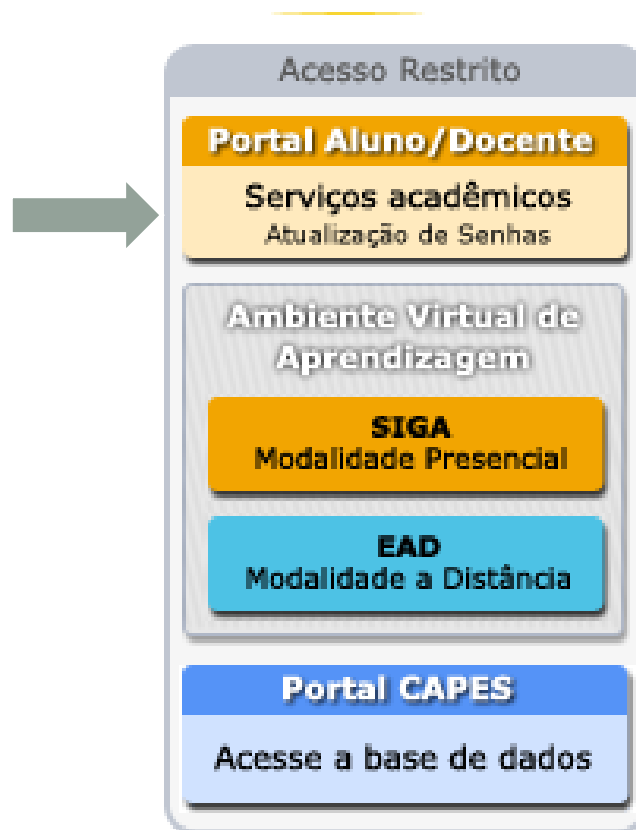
Acesso Restrito

Portal Aluno/Docente

Serviços acadêmicos
Atualização de Senhas

Ambiente Virtual de Aprendizagem

SIGA
Modalidade Presencial

EAD
Modalidade a Distância

Portal CAPES

Acesse a base de dados